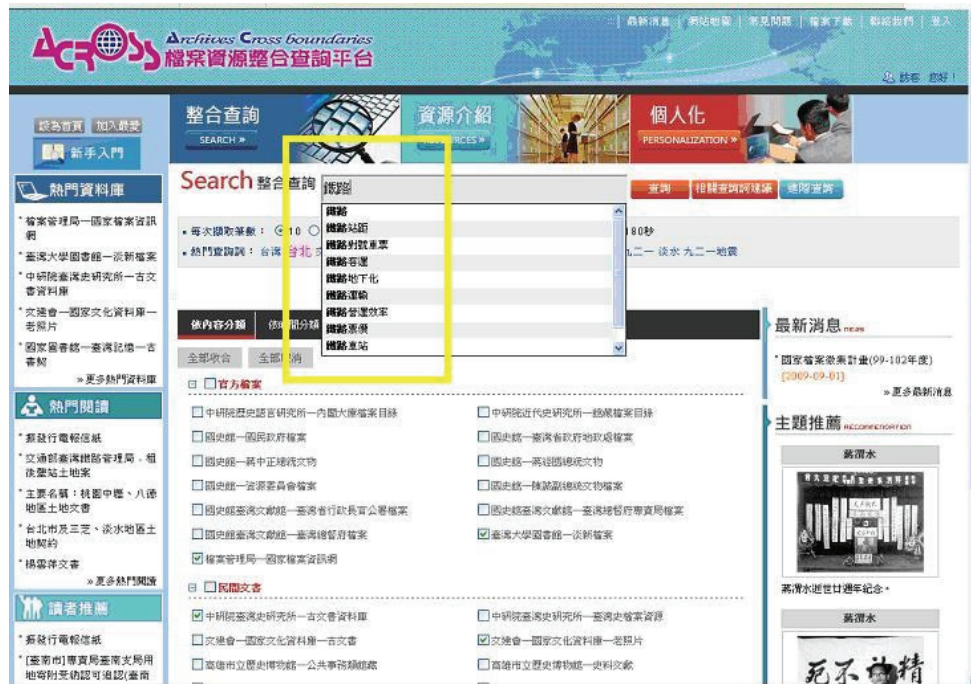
Archives Cross boundaries
檔案資源整合查詢平台

最新消息 | 網站地圖 | 常見問題 | 檔案下載 | 聯絡我們 | 登入

訪客 您好!

設為首頁 加入最愛

新手入門

整合查詢 SEARCH »

資源介紹 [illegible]RCES »

個人化 PERSONALIZATION »

熱門資料庫

* 檔案管理局—國家檔案資訊網
* 臺灣大學圖書館—淡新檔案
* 中研院臺灣史研究所—古文書資料庫
* 文建會—國家文化資料庫—老照片
* 國家圖書館—臺灣記憶—古書契

» 更多熱門資料庫

熱門閱讀

* 蔣發行電報底稿
* 交通部臺灣鐵路管理局．相後豐站土地案
* 主要名稱：桃園中壢、八德地區土地文書
* 台北市及三芝、淡水地區土地契約
* 楊雲萍文書

» 更多熱門閱讀

讀者推薦

* 蔣發行電報底稿
* [臺南市]專賣局臺南支局用地寄附受納認可追認(臺南

Search 整合查詢 鐵路

鐵路
鐵路站距
鐵路附設車票
鐵路客運
鐵路地下化
鐵路運輸
鐵路營運效率
鐵路票價
鐵路車站

查詢 相關查詢詞建議 進階查詢

• 每次顯取筆數：◉10 ○ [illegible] 80秒
• 熱門查詢詞：台灣 台北 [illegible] 二一 淡水 九二一地震

依內容分類 依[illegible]分類

全部收合 全部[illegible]消

⊟ □官方檔案

□中研院歷史語言研究所—內閣大庫檔案目錄
□中研院近代史研究所—經濟檔案目錄
□國史館—國民政府檔案
□國史館—臺灣省政府地政檔案
□國史館—蔣中正總統文物
□國史館—蔣經國總統文物
□國史館—資源委員會檔案
□國史館—陳誠副總統文物檔案
□國史館臺灣文獻館—臺灣省行政長官公署檔案
□國史館臺灣文獻館—臺灣總督府專賣局檔案
□國史館臺灣文獻館—臺灣總督府檔案
☑臺灣大學圖書館—淡新檔案
☑檔案管理局—國家檔案資訊網

⊟ □民間文書

☑中研院臺灣史研究所—古文書資料庫
□中研院臺灣史研究所—臺灣史檔案資源
□文建會—國家文化資料庫—古文書
☑文建會—國家文化資料庫—老照片
□高雄市立歷史博物館—公共事務類館藏
□高雄市立歷史博物館—史料文獻

最新消息 news

* 國家檔案徵集計畫(99-102年度) [2009-09-01]

» 更多最新消息

主題推薦 RECOMMENDATION

蔣渭水

蔣渭水逝世廿週年紀念。

蔣渭水

死不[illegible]精